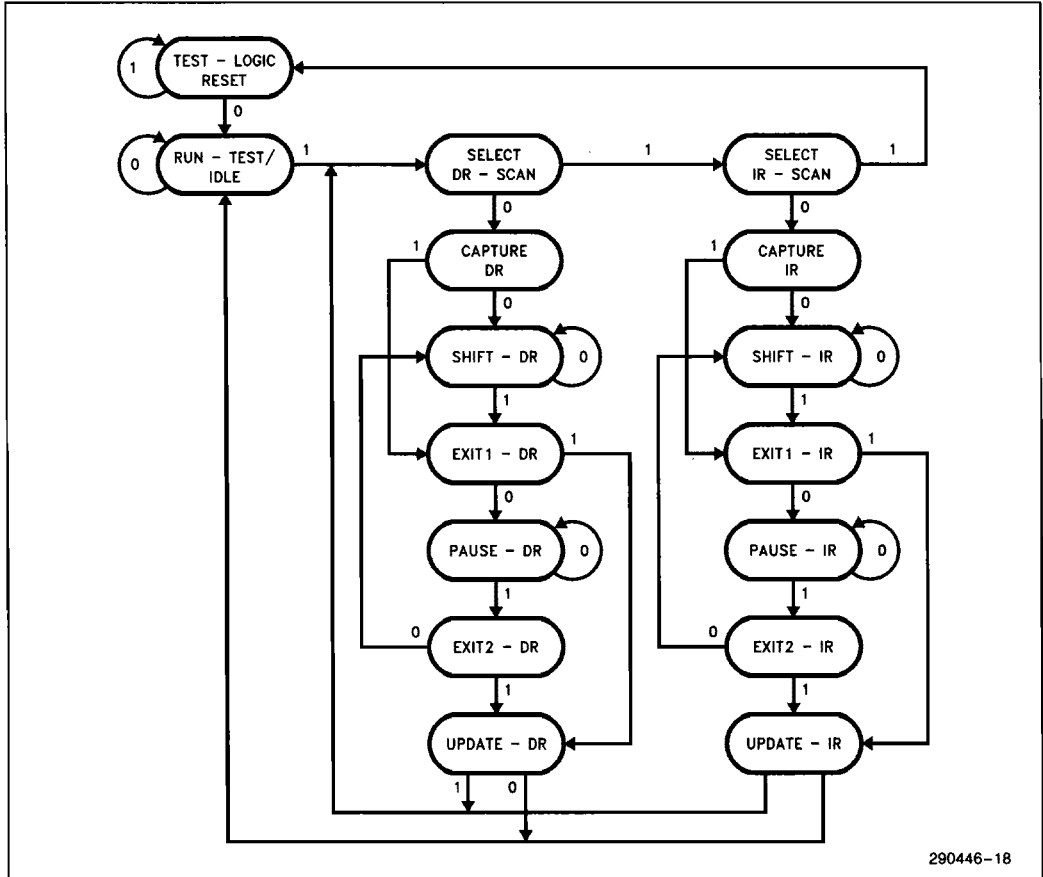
1
TEST - LOGIC RESET
0
0
RUN - TEST/ IDLE
1
SELECT DR - SCAN
1
SELECT IR - SCAN
1
0
0
1
CAPTURE DR
1
CAPTURE IR
0
0
SHIFT - DR
0
SHIFT - IR
0
1
1
EXIT1 - DR
1
EXIT1 - IR
1
0
0
PAUSE - DR
0
PAUSE - IR
0
1
1
0
EXIT2 - DR
0
EXIT2 - IR
1
1
UPDATE - DR
UPDATE - IR
1
0
290446-18